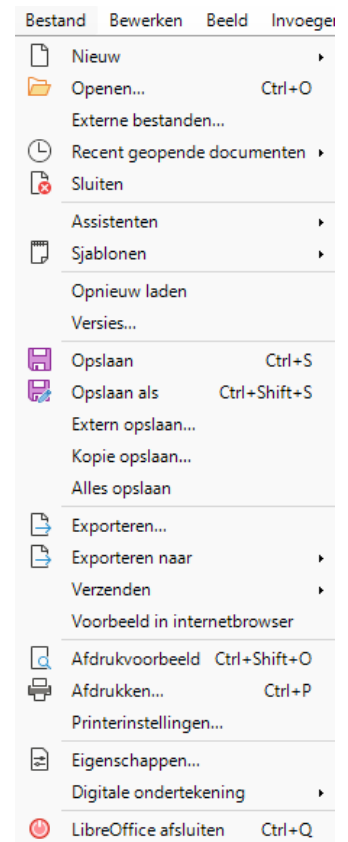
Bestand Bewerken Beeld Invoegen

Nieuw
Openen... Ctrl+O
Externe bestanden...
Recent geopende documenten
Sluiten

Assistenten
Sjablonen

Opnieuw laden
Versies...

Opslaan Ctrl+S
Opslaan als Ctrl+Shift+S
Extern opslaan...
Kopie opslaan...
Alles opslaan

Exporteren...
Exporteren naar
Verzenden
Voorbeeld in internetbrowser

Afdrukvoorbeeld Ctrl+Shift+O
Afdrukken... Ctrl+P
Printerinstellingen...

Eigenschappen...
Digitale ondertekening

LibreOffice afsluiten Ctrl+Q